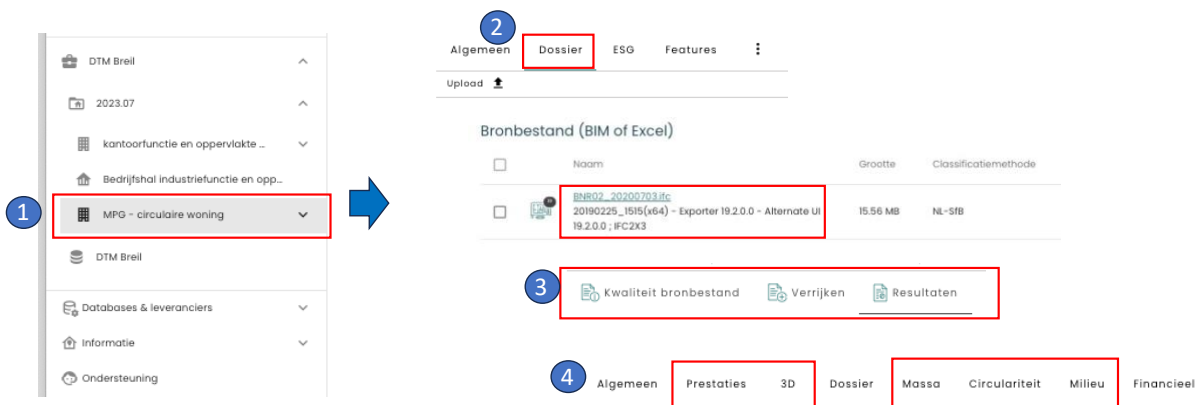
DTM Breil

2023.07

kantoorfunctie en oppervlakte ...

Bedrijfshal industriefunctie en opp...

1

MPG - circulaire woning

DTM Breil

Databases & leveranciers

Informatie

Ondersteuning

2

Algemeen Dossier ESG Features

Upload

Bronbestand (BIM of Excel)

| | Naam | Grootte | Classificatiemethode |
|---|---|---|---|
| | BNR02_20200703.ifc 20190225_1515(x64) - Exporter 19.2.0.0 - Alternate UI 19.2.0.0 ; IFC2X3 | 15.56 MB | NL-SfB |

3

Kwaliteit bronbestand Verrijken Resultaten

4

Algemeen Prestaties 3D Dossier Massa Circulariteit Milieu Financieel